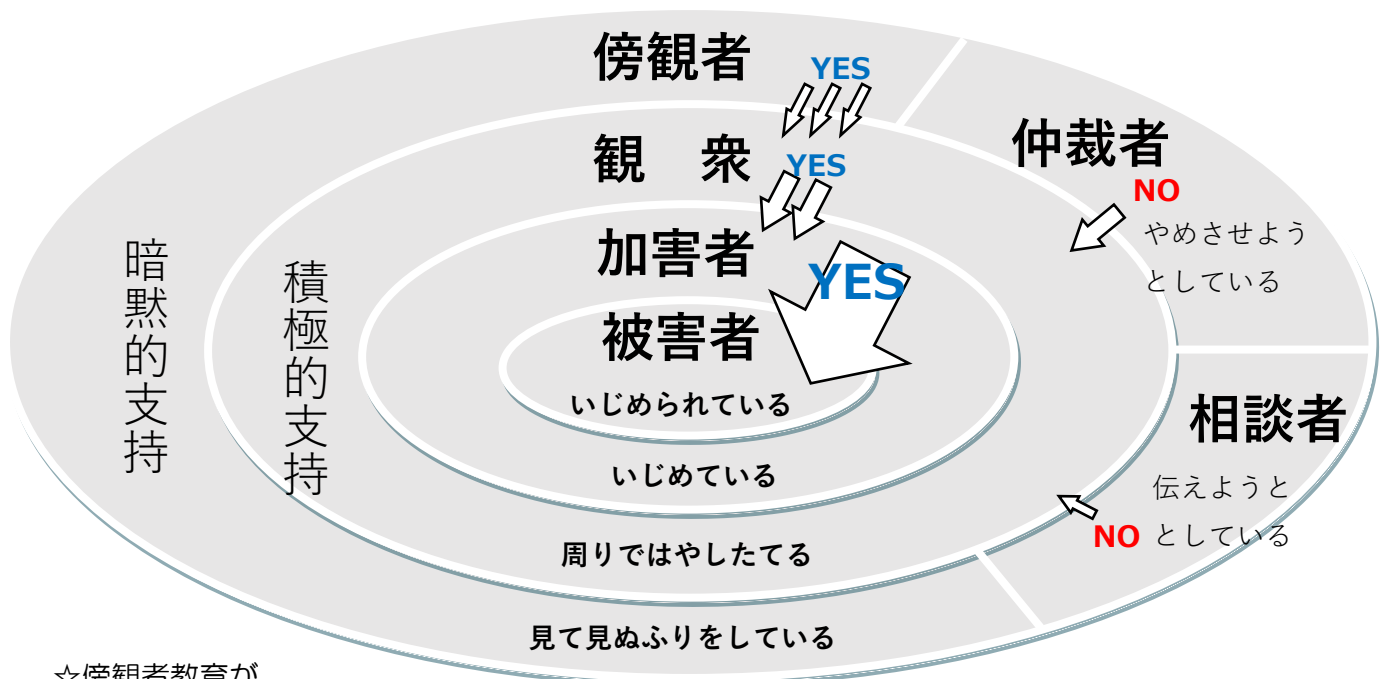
傍観者
YES
観　衆
YES
加害者
YES
被害者
いじめられている
いじめている
周りではやしたてる
見て見ぬふりをしている

暗黙的支持

積極的支持

仲裁者
NO
やめさせようとしている

相談者
伝えようとしている
NO

☆傍観者教育が